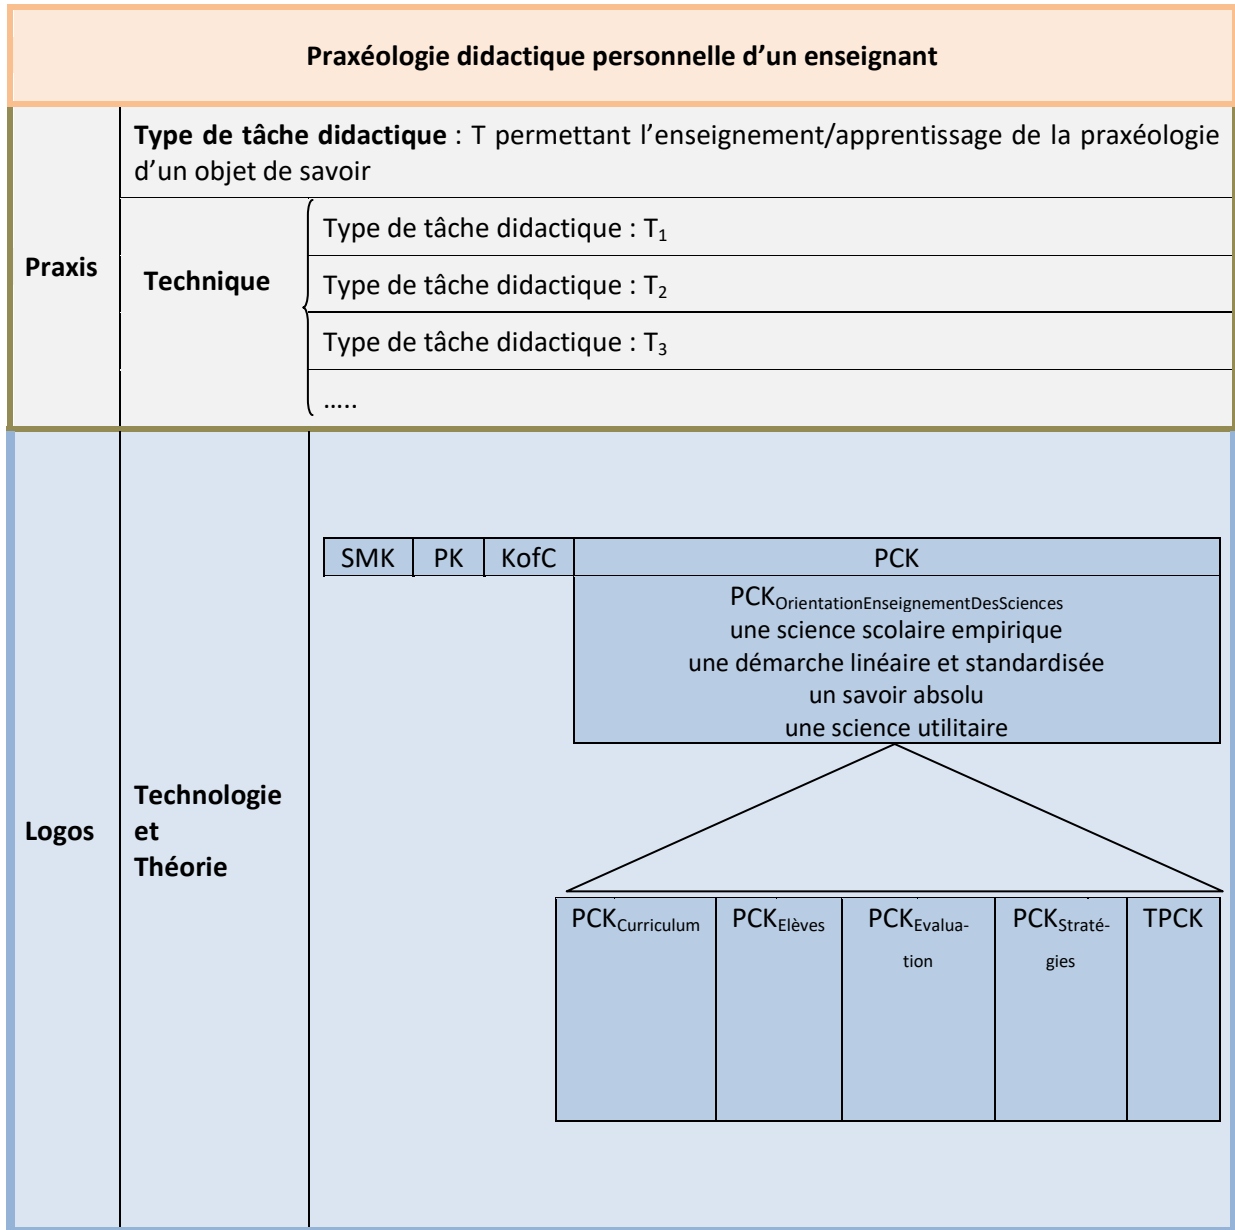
**Praxéologie didactique personnelle d'un enseignant**

| | | |
|---|---|---|
| **Praxis** | **Type de tâche didactique** : T permettant l'enseignement/apprentissage de la praxéologie d'un objet de savoir | |
| | **Technique** | Type de tâche didactique : $T_1$ |
| | | Type de tâche didactique : $T_2$ |
| | | Type de tâche didactique : $T_3$ |
| | | ….. |
| **Logos** | **Technologie et Théorie** | |

| SMK | PK | KofC | PCK |
|---|---|---|---|

$PCK_{OrientationEnseignementDesSciences}$
une science scolaire empirique
une démarche linéaire et standardisée
un savoir absolu
une science utilitaire

| $PCK_{Curriculum}$ | $PCK_{Elèves}$ | $PCK_{Evaluation}$ | $PCK_{Stratégies}$ | TPCK |
|---|---|---|---|---|